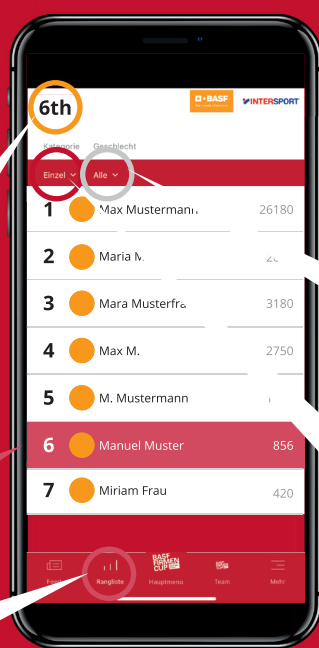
6th

BASF

INTERSPORT

Kategorie Geschlecht

Einzel Alle

1 Max Mustermann 26180

2 Maria M. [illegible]

3 Mara Musterfra 3180

4 Max M. 2750

5 M. Mustermann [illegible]

6 Manuel Muster 856

7 Miriam Frau 420

Feed Rangliste BASF FIRMEN CUP Hauptmenü Team Mehr